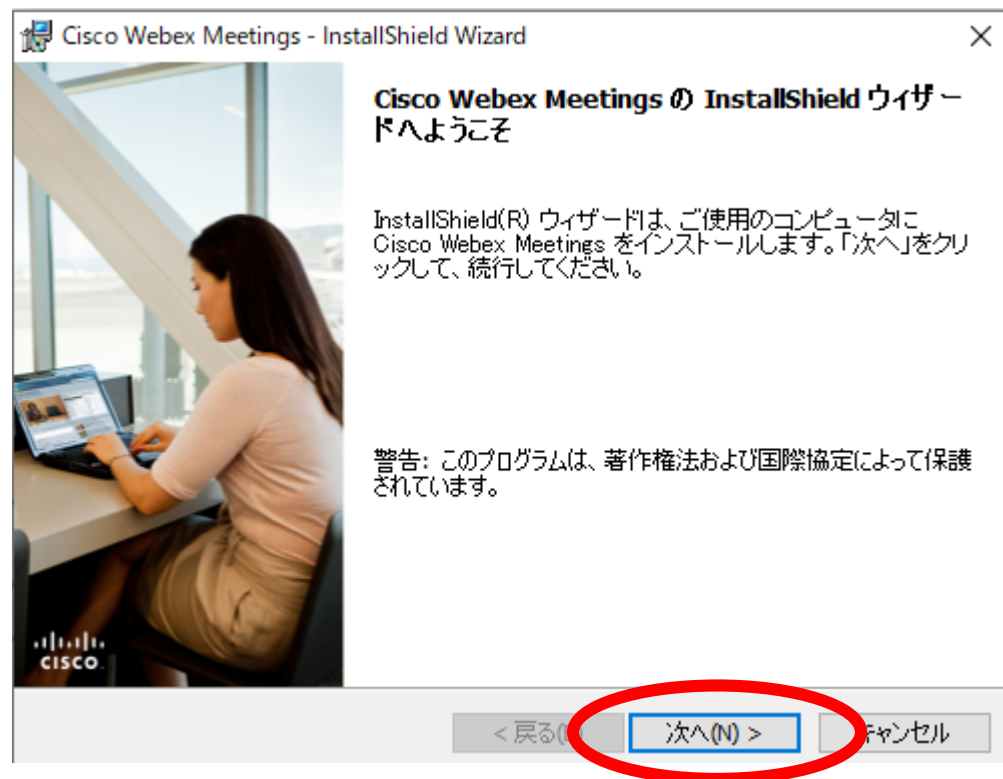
Cisco Webex Meetings - InstallShield Wizard

Cisco Webex Meetings の InstallShield ウィザードへようこそ

InstallShield(R) ウィザードは、ご使用のコンピュータに Cisco Webex Meetings をインストールします。「次へ」をクリックして、続行してください。

警告: このプログラムは、著作権法および国際協定によって保護されています。

cisco

< 戻る([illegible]

次へ(N) >

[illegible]ャンセル